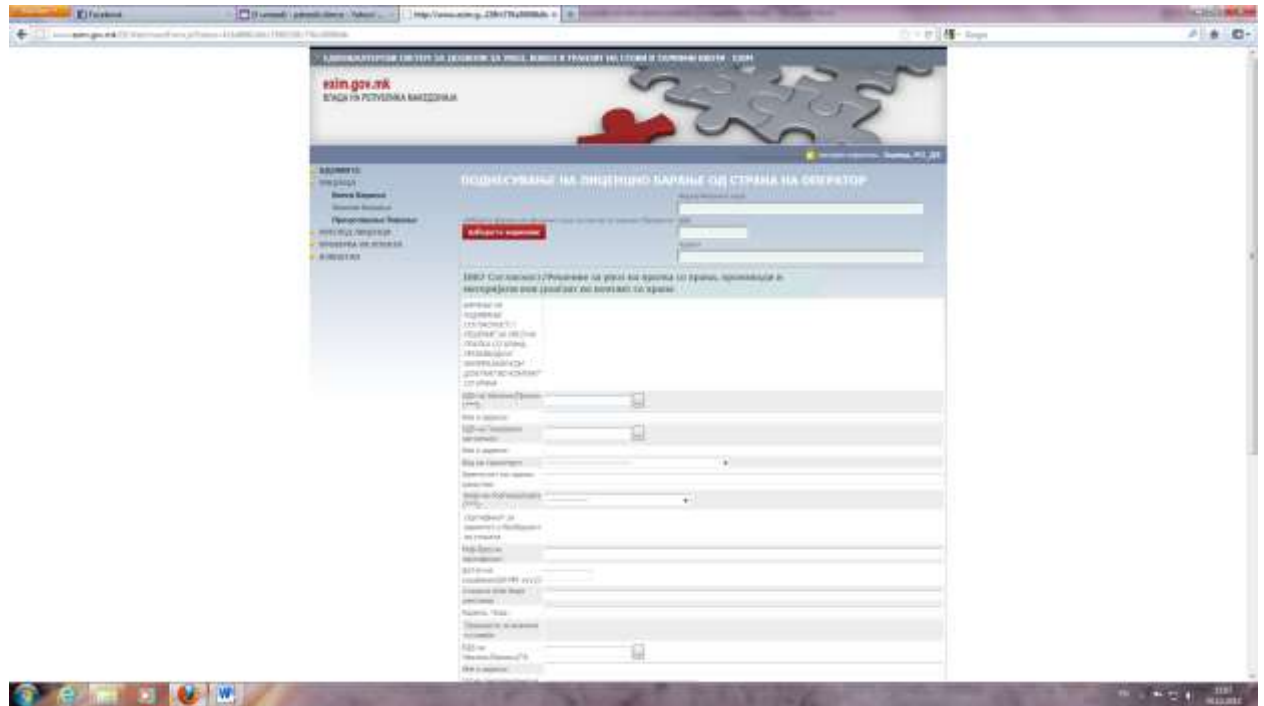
ЕДИНСТВЕН ЕЛЕКТРОНСКИ СИСТЕМ ЗА ДОЗВОЛИ ЗА УВОЗ, ИЗВОЗ И ТРАНЗИТ НА СТОКИ И ТАРИФНИ КВОТИ - EXIM

exim.gov.mk
ВЛАДА НА РЕПУБЛИКА МАКЕДОНИЈА

ПОДНЕСУВАЊЕ НА ЛИЦЕНЦНО БАРАЊЕ ОД СТРАНА НА ОПЕРАТОР

Изберете барање

3083 Согласност/Решение за увоз на пратка со храна, производи и материјали кои доаѓаат во контакт со храна

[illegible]